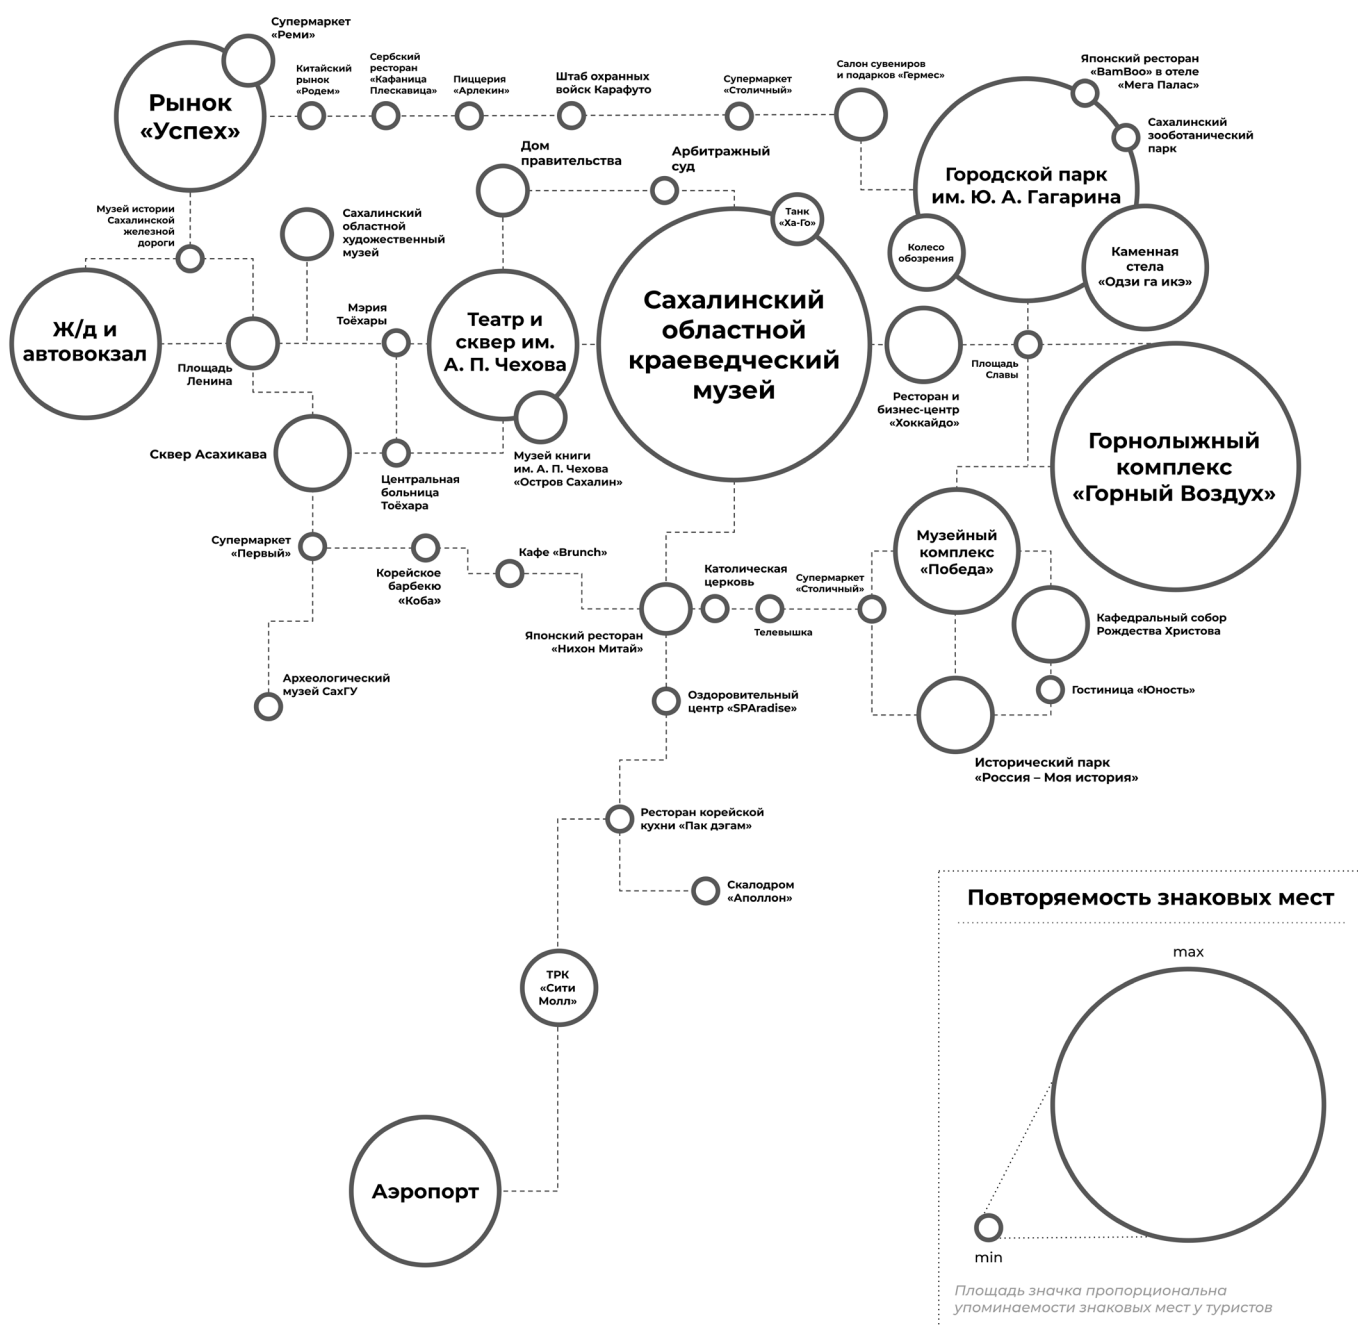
Супермаркет «Реми»

Рынок «Успех»

Китайский рынок «Родем»

Сербский ресторан «Кафаница Плескавица»

Пиццерия «Арлекин»

Штаб охранных войск Карафуто

Супермаркет «Столичный»

Салон сувениров и подарков «Гермес»

Японский ресторан «BamBoo» в отеле «Мега Палас»

Сахалинский зооботанический парк

Городской парк им. Ю. А. Гагарина

Дом правительства

Арбитражный суд

Танк «Ха-Го»

Колесо обозрения

Каменная стела «Одзи га икэ»

Музей истории Сахалинской железной дороги

Сахалинский областной художественный музей

Ж/д и автовокзал

Площадь Ленина

Мэрия Тоёхары

Театр и сквер им. А. П. Чехова

Сахалинский областной краеведческий музей

Площадь Славы

Ресторан и бизнес-центр «Хоккайдо»

Горнолыжный комплекс «Горный Воздух»

Сквер Асахикава

Центральная больница Тоёхара

Музей книги им. А. П. Чехова «Остров Сахалин»

Музейный комплекс «Победа»

Супермаркет «Первый»

Корейское барбекю «Коба»

Кафе «Brunch»

Католическая церковь

Супермаркет «Столичный»

Телевышка

Японский ресторан «Нихон Митай»

Кафедральный собор Рождества Христова

Гостиница «Юность»

Археологический музей СахГУ

Оздоровительный центр «SPAradise»

Исторический парк «Россия – Моя история»

Ресторан корейской кухни «Пак дэгам»

Скалодром «Аполлон»

ТРК «Сити Молл»

Аэропорт

Повторяемость знаковых мест

max

min

Площадь значка пропорциональна упоминаемости знаковых мест у туристов